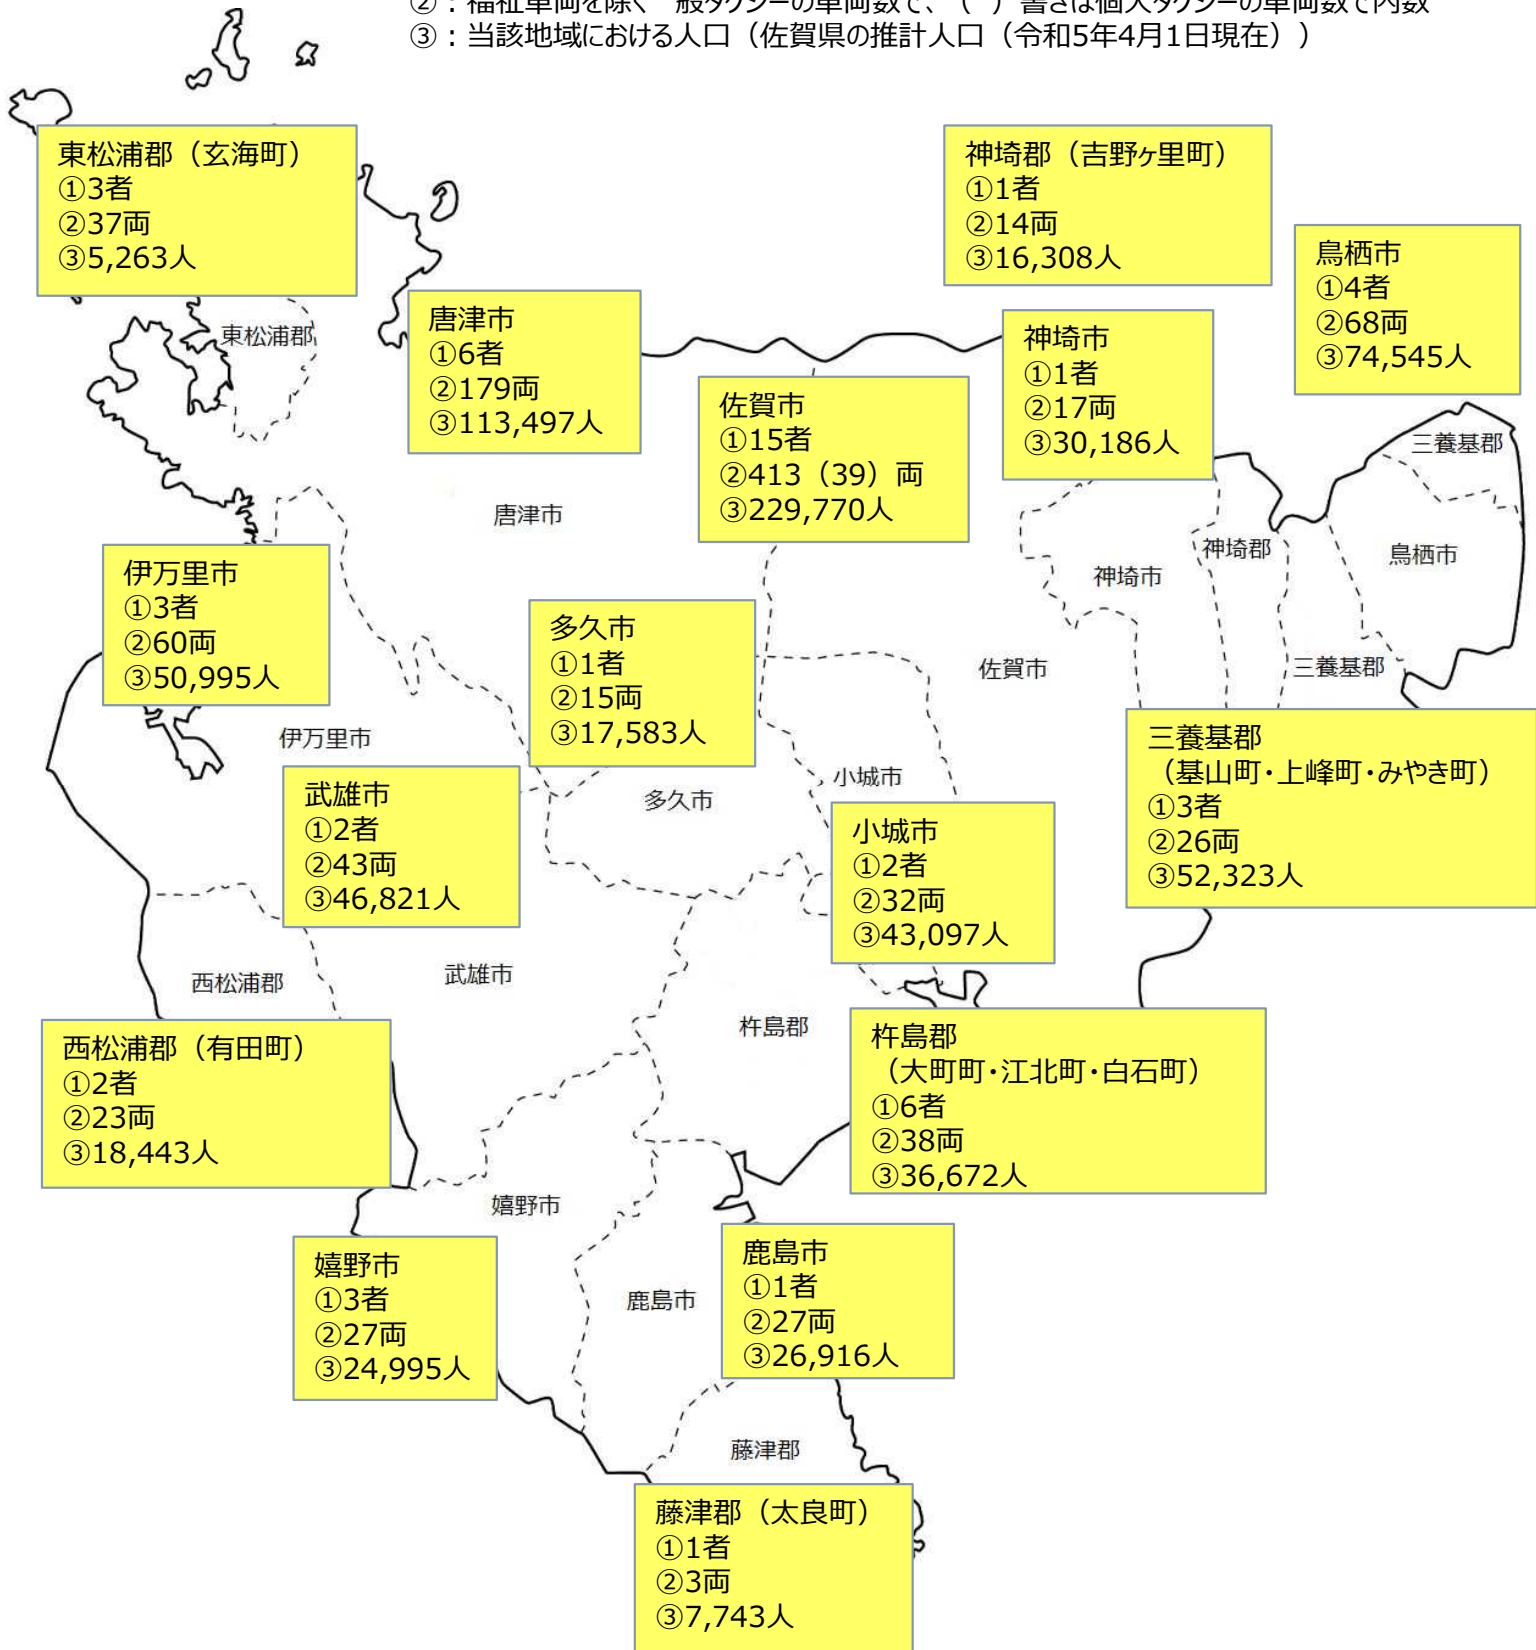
②：福祉車両を除く一般タクシーの車両数で、（　）書きは個人タクシーの車両数で内数
③：当該地域における人口（佐賀県の推計人口（令和5年4月1日現在））

東松浦郡（玄海町）
①3者
②37両
③5,263人

神埼郡（吉野ヶ里町）
①1者
②14両
③16,308人

鳥栖市
①4者
②68両
③74,545人

東松浦郡

唐津市
①6者
②179両
③113,497人

神埼市
①1者
②17両
③30,186人

佐賀市
①15者
②413（39）両
③229,770人

三養基郡

唐津市

神埼郡

鳥栖市

神埼市

伊万里市
①3者
②60両
③50,995人

多久市
①1者
②15両
③17,583人

佐賀市

三養基郡

三養基郡
（基山町・上峰町・みやき町）
①3者
②26両
③52,323人

伊万里市

小城市

武雄市
①2者
②43両
③46,821人

多久市

小城市
①2者
②32両
③43,097人

西松浦郡

武雄市

杵島郡

杵島郡
（大町町・江北町・白石町）
①6者
②38両
③36,672人

西松浦郡（有田町）
①2者
②23両
③18,443人

嬉野市

嬉野市
①3者
②27両
③24,995人

鹿島市
①1者
②27両
③26,916人

鹿島市

藤津郡

藤津郡（太良町）
①1者
②3両
③7,743人